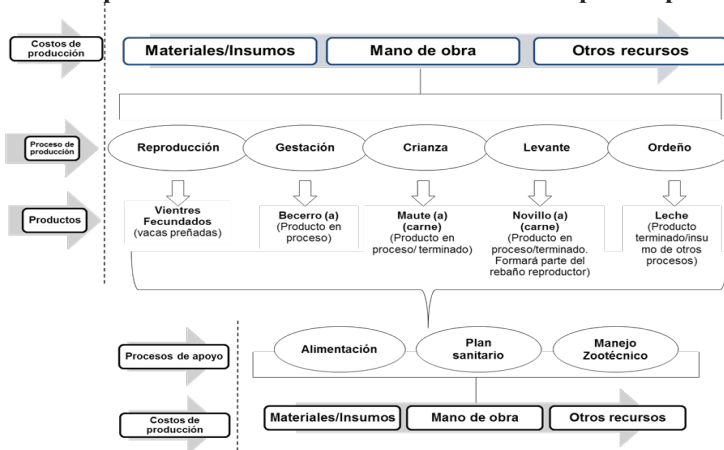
Costos de producción

Materiales/Insumos

Mano de obra

Otros recursos

Proceso de producción

Reproducción

Gestación

Crianza

Levante

Ordeño

Productos

Vientres Fecundados (vacas preñadas)

Becerro (a) (Producto en proceso)

Maute (a) (carne) (Producto en proceso/ terminado)

Novillo (a) (carne) (Producto en proceso/terminado. Formará parte del rebaño reproductor)

Leche (Producto terminado/insumo de otros procesos)

Procesos de apoyo

Alimentación

Plan sanitario

Manejo Zootécnico

Costos de producción

Materiales/Insumos

Mano de obra

Otros recursos